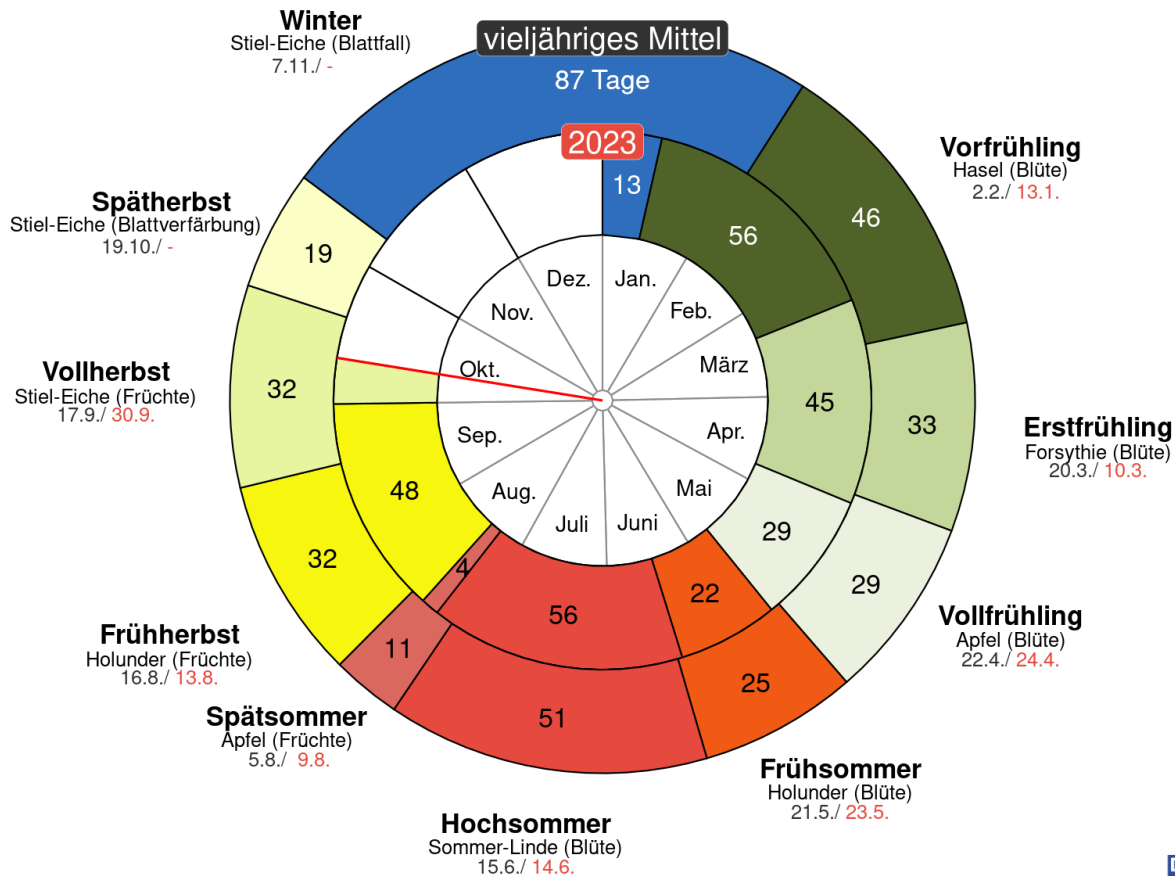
Winter
Stiel-Eiche (Blattfall)
7.11./ -

vieljähriges Mittel
87 Tage

2023
13

Vorfrühling
Hasel (Blüte)
2.2./ 13.1.

46
56

Spätherbst
Stiel-Eiche (Blattverfärbung)
19.10./ -

19

Vollherbst
Stiel-Eiche (Früchte)
17.9./ 30.9.

32

Erstfrühling
Forsythie (Blüte)
20.3./ 10.3.

45
33

Dez.
Jan.
Nov.
Feb.
Okt.
März
Sep.
Apr.
Aug.
Mai
Juli
Juni

48
32
4
29
29

Frühherbst
Holunder (Früchte)
16.8./ 13.8.

11
56
22
25

Vollfrühling
Apfel (Blüte)
22.4./ 24.4.

Spätsommer
Apfel (Früchte)
5.8./ 9.8.

51

Frühsommer
Holunder (Blüte)
21.5./ 23.5.

Hochsommer
Sommer-Linde (Blüte)
15.6./ 14.6.